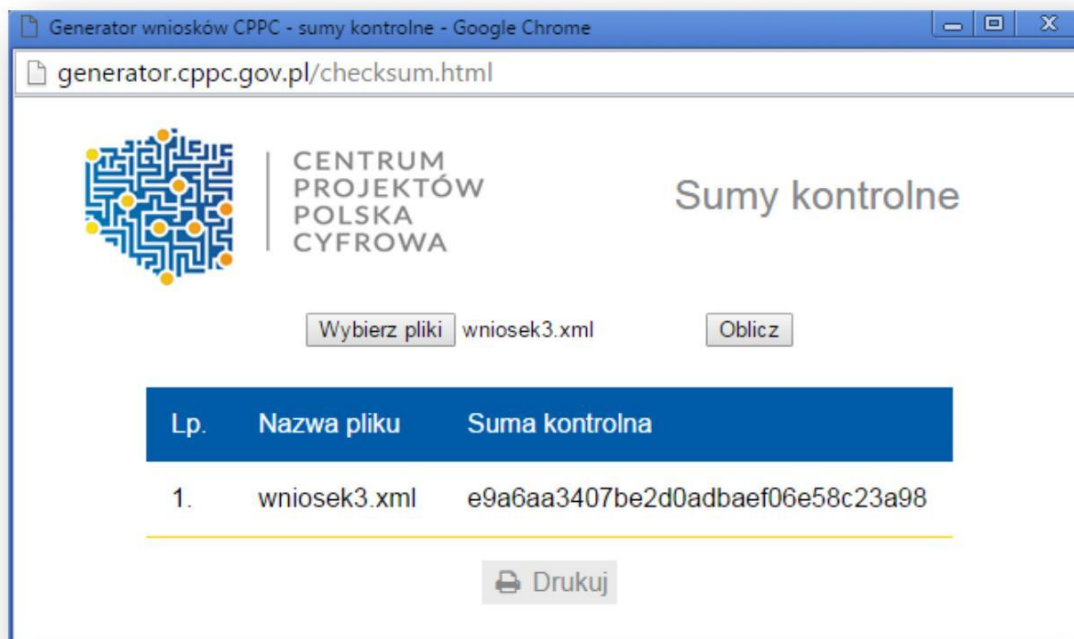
Generator wniosków CPPC - sumy kontrolne - Google Chrome

generator.cppc.gov.pl/checksum.html

CENTRUM PROJEKTÓW POLSKA CYFROWA

Sumy kontrolne

Wybierz pliki wniosek3.xml Oblicz

| Lp. | Nazwa pliku | Suma kontrolna |
|---|---|---|
| 1. | wniosek3.xml | e9a6aa3407be2d0adbaef06e58c23a98 |

Drukuj